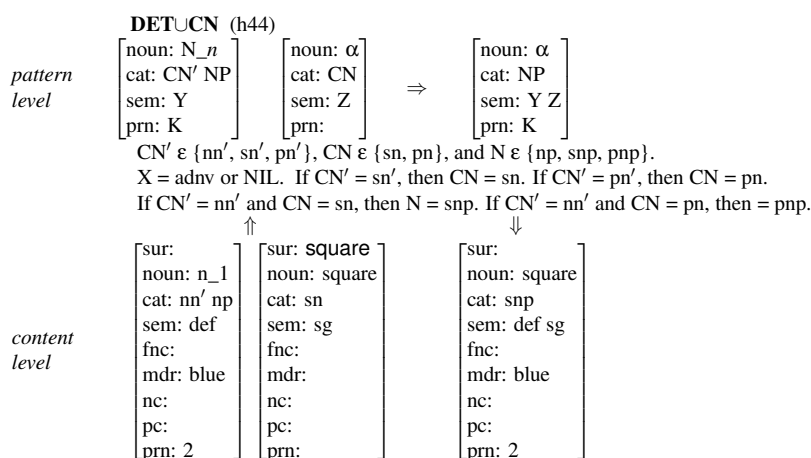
**DET∪CN** (h44)

*pattern level*

$\begin{bmatrix} \text{noun: N\_}n \\ \text{cat: CN}' \text{ NP} \\ \text{sem: Y} \\ \text{prn: K} \end{bmatrix}$ $\begin{bmatrix} \text{noun: } \alpha \\ \text{cat: CN} \\ \text{sem: Z} \\ \text{prn:} \end{bmatrix}$ $\Rightarrow$ $\begin{bmatrix} \text{noun: } \alpha \\ \text{cat: NP} \\ \text{sem: Y Z} \\ \text{prn: K} \end{bmatrix}$

CN′ ε {nn′, sn′, pn′}, CN ε {sn, pn}, and N ε {np, snp, pnp}.
X = adnv or NIL. If CN′ = sn′, then CN = sn. If CN′ = pn′, then CN = pn.
If CN′ = nn′ and CN = sn, then N = snp. If CN′ = nn′ and CN = pn, then = pnp.

$\Uparrow$ $\Downarrow$

*content level*

$\begin{bmatrix} \text{sur:} \\ \text{noun: n\_1} \\ \text{cat: nn}' \text{ np} \\ \text{sem: def} \\ \text{fnc:} \\ \text{mdr: blue} \\ \text{nc:} \\ \text{pc:} \\ \text{prn: 2} \end{bmatrix}$ $\begin{bmatrix} \text{sur: square} \\ \text{noun: square} \\ \text{cat: sn} \\ \text{sem: sg} \\ \text{fnc:} \\ \text{mdr:} \\ \text{nc:} \\ \text{pc:} \\ \text{prn:} \end{bmatrix}$ $\begin{bmatrix} \text{sur:} \\ \text{noun: square} \\ \text{cat: snp} \\ \text{sem: def sg} \\ \text{fnc:} \\ \text{mdr: blue} \\ \text{nc:} \\ \text{pc:} \\ \text{prn: 2} \end{bmatrix}$